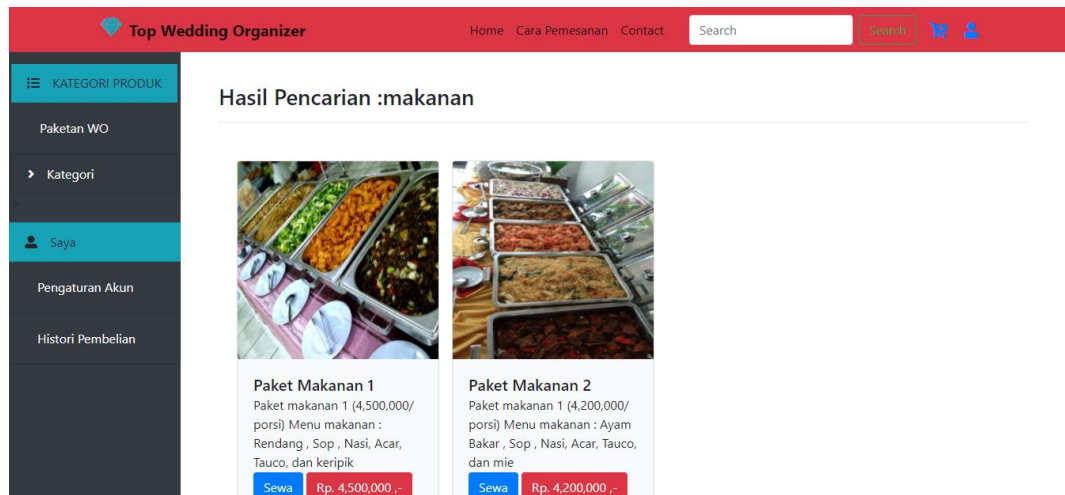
Top Wedding Organizer

Home Cara Pemesanan Contact

Search

Search

KATEGORI PRODUK

Paketan WO

Kategori

Saya

Pengaturan Akun

Histori Pembelian

Hasil Pencarian :makanan

Paket Makanan 1

Paket makanan 1 (4,500,000/porsi) Menu makanan : Rendang , Sop , Nasi, Acar, Tauco, dan keripik

Sewa Rp. 4,500,000 ,-

Paket Makanan 2

Paket makanan 1 (4,200,000/porsi) Menu makanan : Ayam Bakar , Sop , Nasi, Acar, Tauco, dan mie

Sewa Rp. 4,200,000 ,-